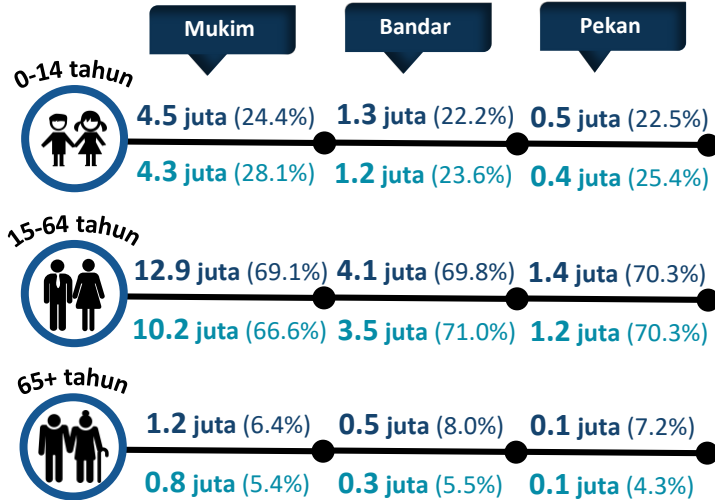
Mukim

Bandar

Pekan

0-14 tahun

4.5 juta (24.4%)
4.3 juta (28.1%)

1.3 juta (22.2%)
1.2 juta (23.6%)

0.5 juta (22.5%)
0.4 juta (25.4%)

15-64 tahun

12.9 juta (69.1%)
10.2 juta (66.6%)

4.1 juta (69.8%)
3.5 juta (71.0%)

1.4 juta (70.3%)
1.2 juta (70.3%)

65+ tahun

1.2 juta (6.4%)
0.8 juta (5.4%)

0.5 juta (8.0%)
0.3 juta (5.5%)

0.1 juta (7.2%)
0.1 juta (4.3%)